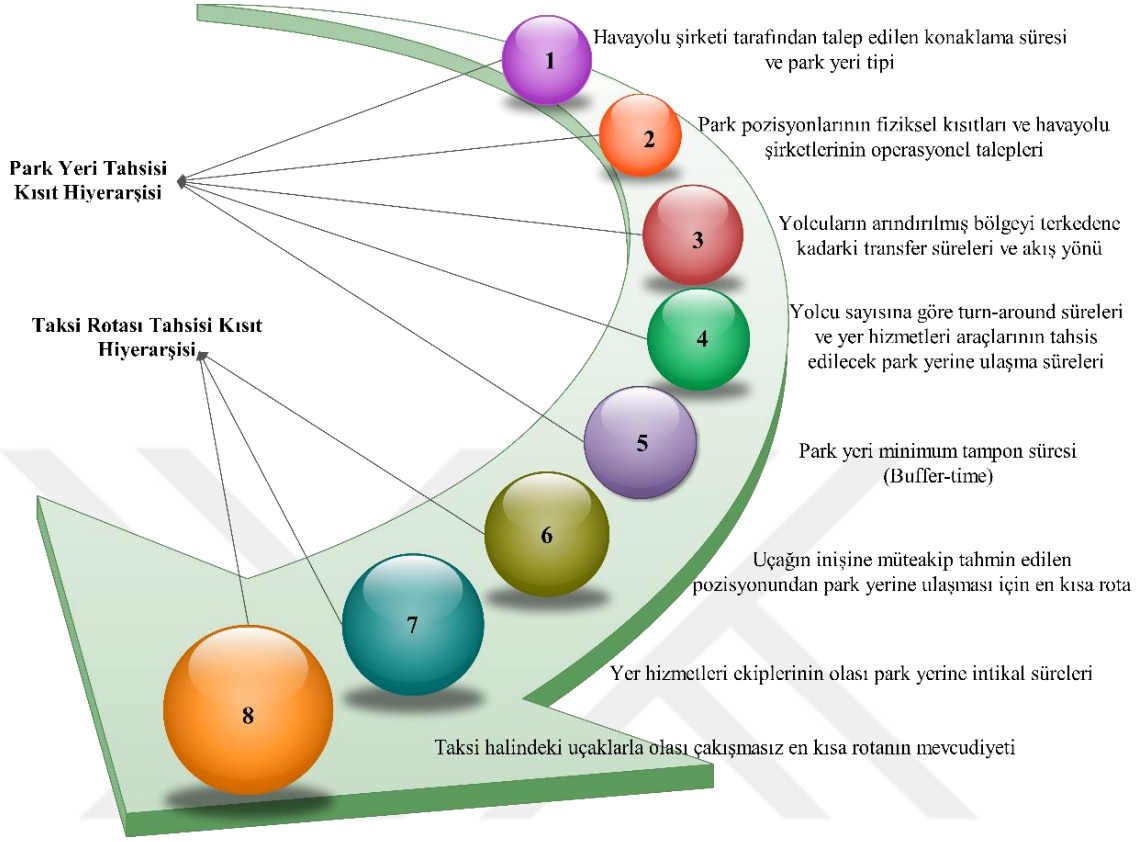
Park Yeri Tahsisi Kısıt Hiyerarşisi

Taksi Rotası Tahsisi Kısıt Hiyerarşisi

1
Havayolu şirketi tarafından talep edilen konaklama süresi ve park yeri tipi

2
Park pozisyonlarının fiziksel kısıtları ve havayolu şirketlerinin operasyonel talepleri

3
Yolcuların arındırılmış bölgeyi terkedene kadarki transfer süreleri ve akış yönü

4
Yolcu sayısına göre turn-around süreleri ve yer hizmetleri araçlarının tahsis edilecek park yerine ulaşma süreleri

5
Park yeri minimum tampon süresi (Buffer-time)

6
Uçağın inişine müteakip tahmin edilen pozisyonundan park yerine ulaşması için en kısa rota

7
Yer hizmetleri ekiplerinin olası park yerine intikal süreleri

8
Taksi halindeki uçaklarla olası çakışmasız en kısa rotanın mevcudiyeti